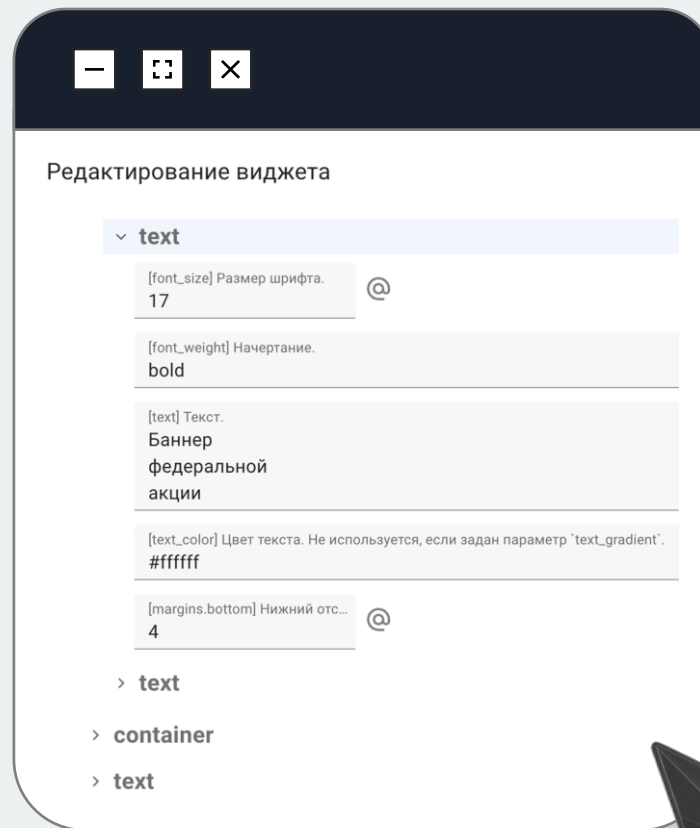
Редактирование виджета

⌄ text

[font_size] Размер шрифта.
17

@

[font_weight] Начертание.
bold

[text] Текст.
Баннер
федеральной
акции

[text_color] Цвет текста. Не используется, если задан параметр `text_gradient`.
#ffffff

[margins.bottom] Нижний отс...
4

@

› text

› container

› text